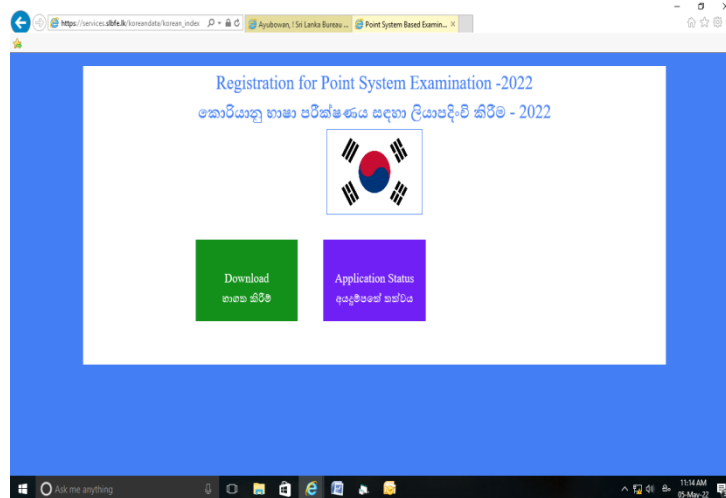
https://services.slbfe.lk/koreandata/korean_index

Ayubowan, ! Sri Lanka Bureau ...

Point System Based Examin... ×

Registration for Point System Examination -2022

කොරියානු භාෂා පරීක්ෂණය සඳහා ලියාපදිංචි කිරීම - 2022

Download
භාගත කිරීම

Application Status
අයදුම්පතේ තත්වය

Ask me anything

11:14 AM
05-May-22